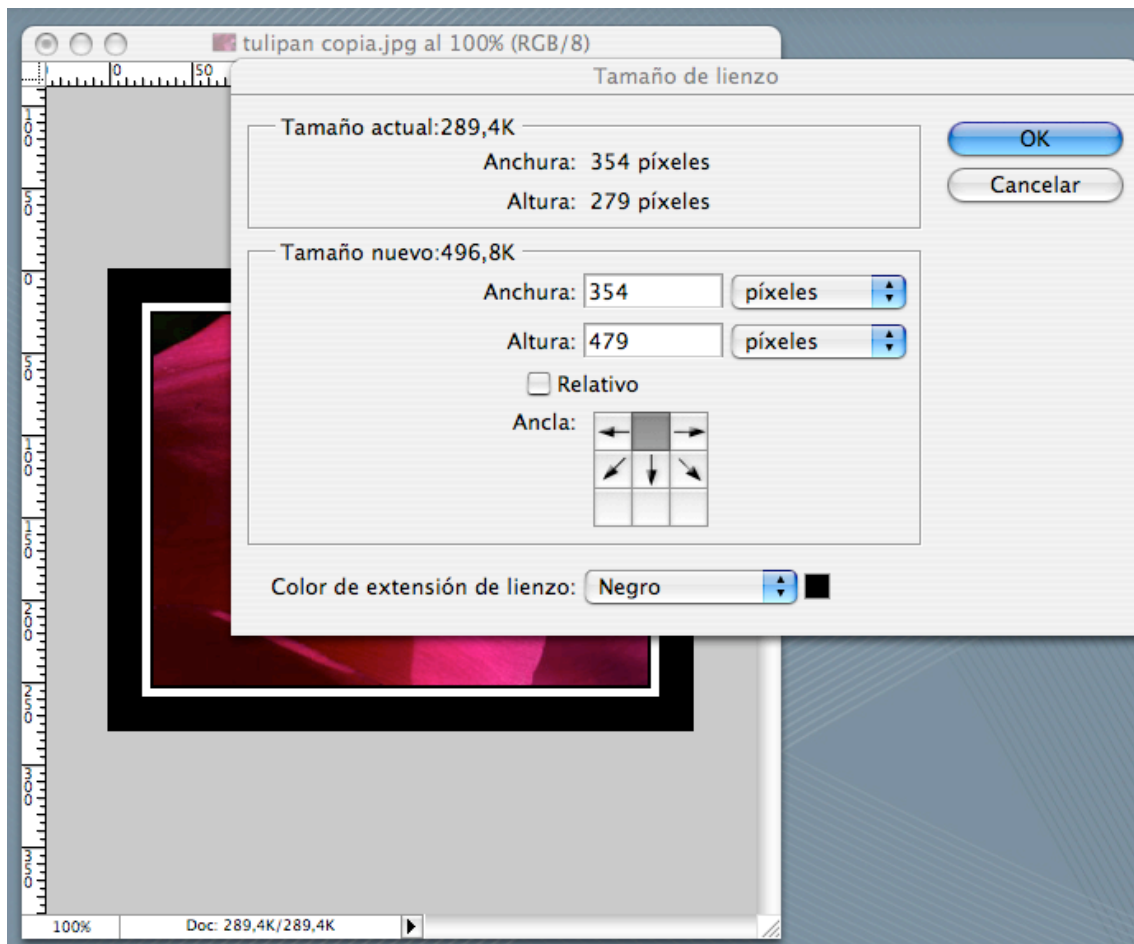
tulipan copia.jpg al 100% (RGB/8)

0 50

Tamaño de lienzo

Tamaño actual:289,4K
Anchura: 354 píxeles
Altura: 279 píxeles

OK
Cancelar

Tamaño nuevo:496,8K
Anchura: 354 píxeles
Altura: 479 píxeles
Relativo
Ancla:

Color de extensión de lienzo: Negro

100%
Doc: 289,4K/289,4K